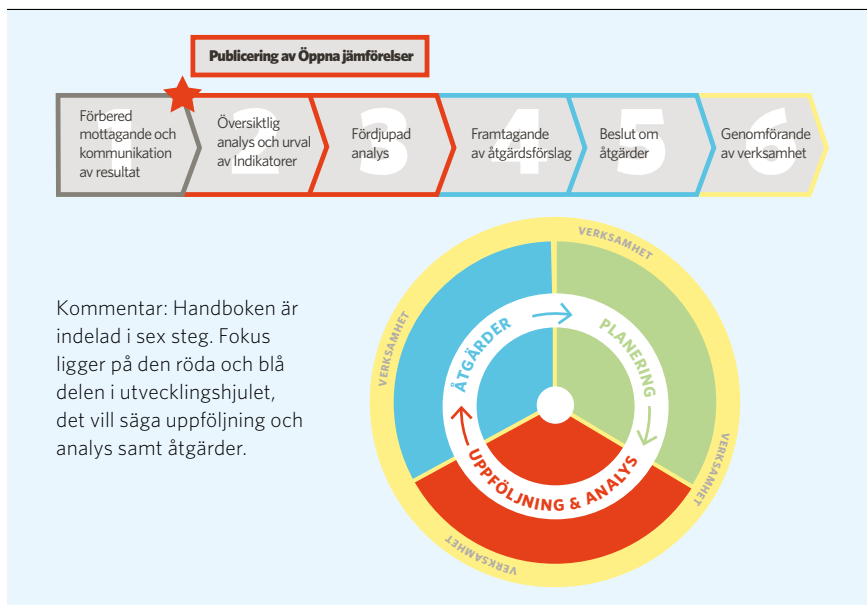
Publicering av Öppna jämförelser

1 Förbered mottagande och kommunikation av resultat

2 Översiktlig analys och urval av Indikatorer

3 Fördjupad analys

4 Framtagande av åtgärdsförslag

5 Beslut om åtgärder

6 Genomförande av verksamhet

Kommentar: Handboken är indelad i sex steg. Fokus ligger på den röda och blå delen i utvecklingshjulet, det vill säga uppföljning och analys samt åtgärder.

VERKSAMHET

VERKSAMHET

VERKSAMHET

VERKSAMHET

ÅTGÄRDER

PLANERING

UPPFÖLJNING & ANALYS